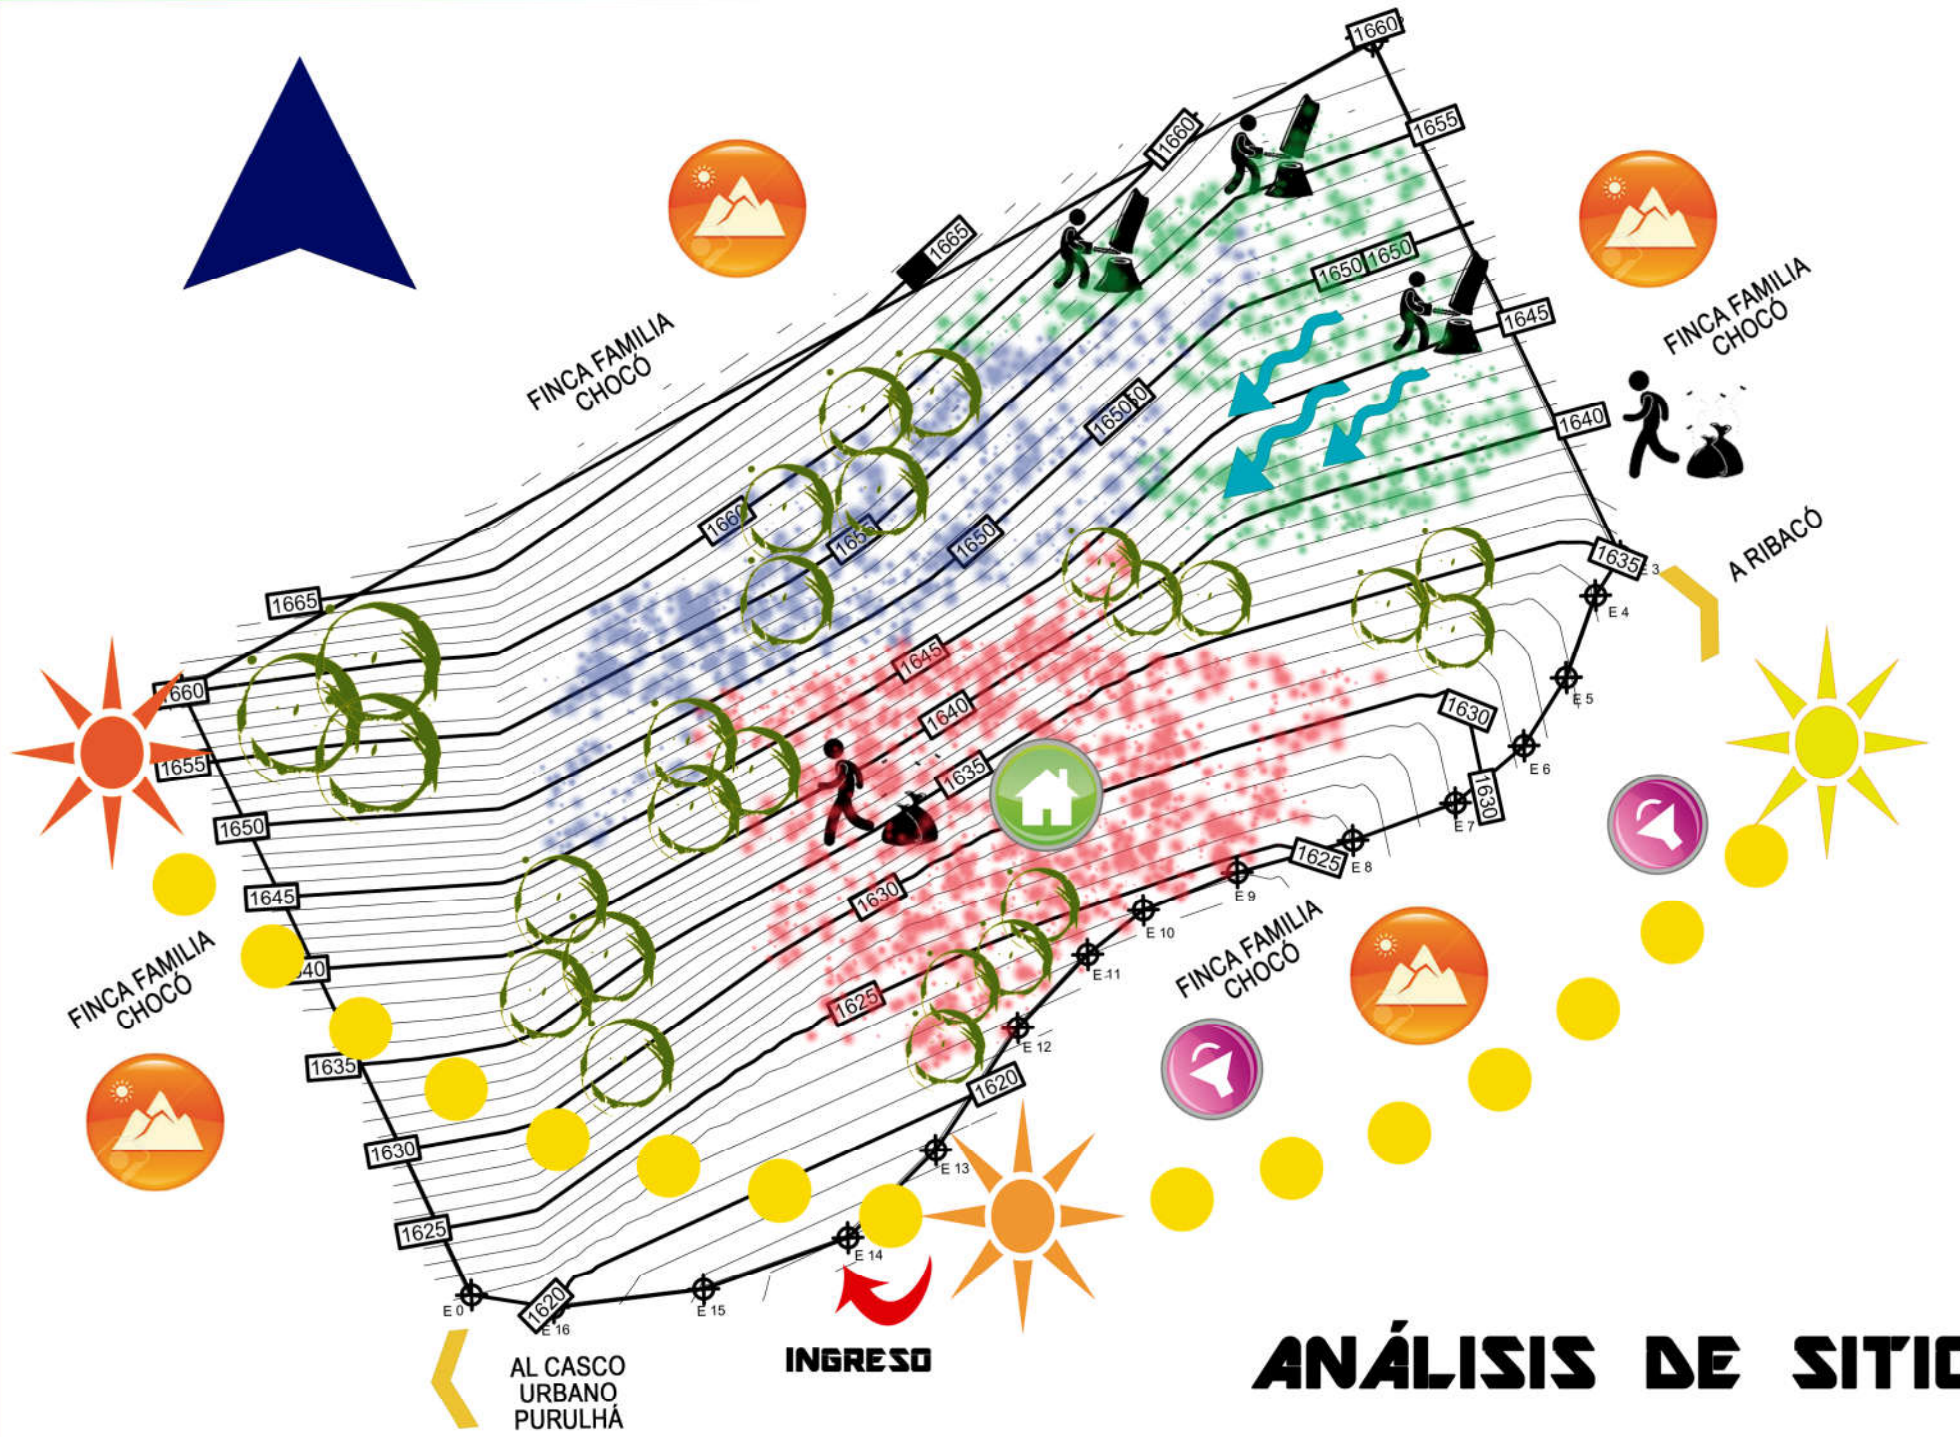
1660
1660
1655
1665
FINCA FAMILIA CHOCÓ
1650 1650
1645
FINCA FAMILIA CHOCÓ
1650 10
1640
1660
1655
1650
1635
A RIBACÓ
1665
E 3
E 4
1660
1645
1640
E 5
1630
1655
1635
E 6
1630
1650
E 7
1625
E 8
1630
1645
E 9
E 10
FINCA FAMILIA CHOCÓ
640
E 11
FINCA FAMILIA CHOCÓ
1625
E 12
1635
1620
1630
E 13
1625
E 14
E 0
1620
E 16
E 15
AL CASCO URBANO PURULHÁ
INGRESO
ANÁLISIS DE SITI